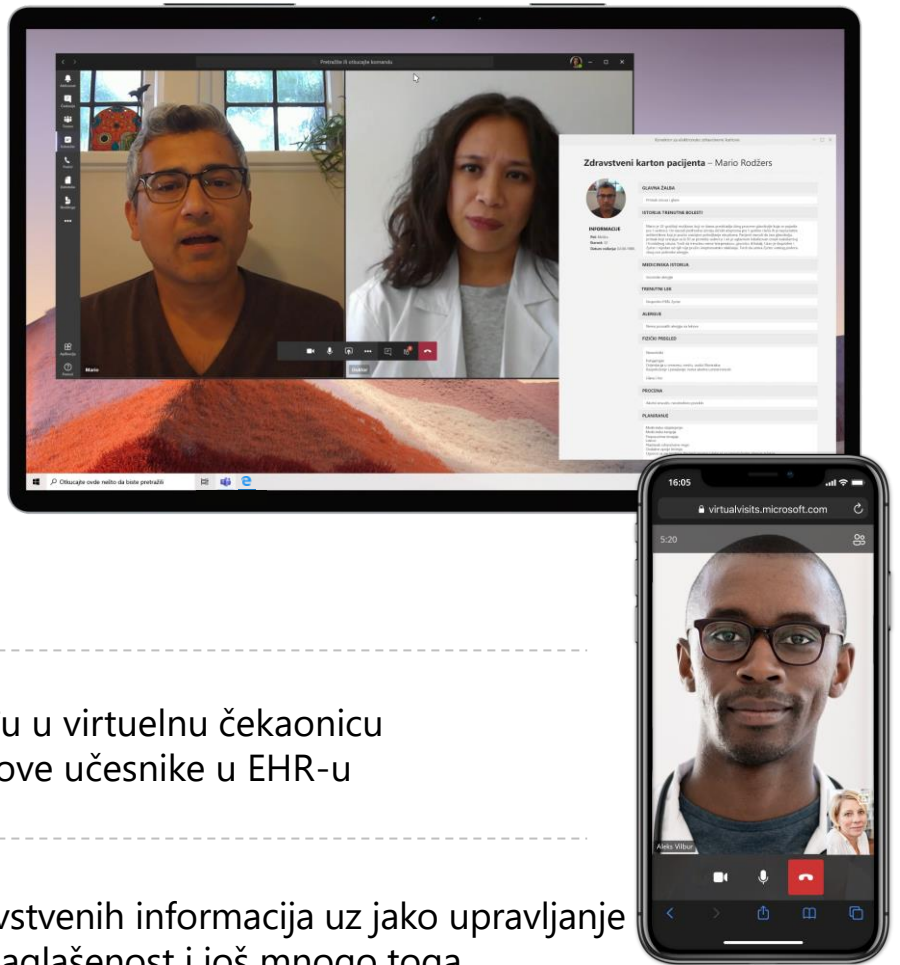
Pretražite ili otkucajte komandu

Mario

Zdravstveni karton pacijenta – Mario Rodžers

GLAVNA ŽALBA

ISTORIJA TRENUTNE BOLESTI

INFORMACIJE

MEDICINSKA ISTORIJA

TRENUTNI LEK

ALERGIJE

FIZIČKI PREGLED

PROCENA

PLANIRANJE

Otkucajte ovde nešto da biste pretražili

16:05

virtualvisits.microsoft.com

5:20

Aleks Vilbur

u u virtuelnu čekaonicu
ove učesnike u EHR-u

vstvenih informacija uz jako upravljanje
aglašenost i još mnogo toga